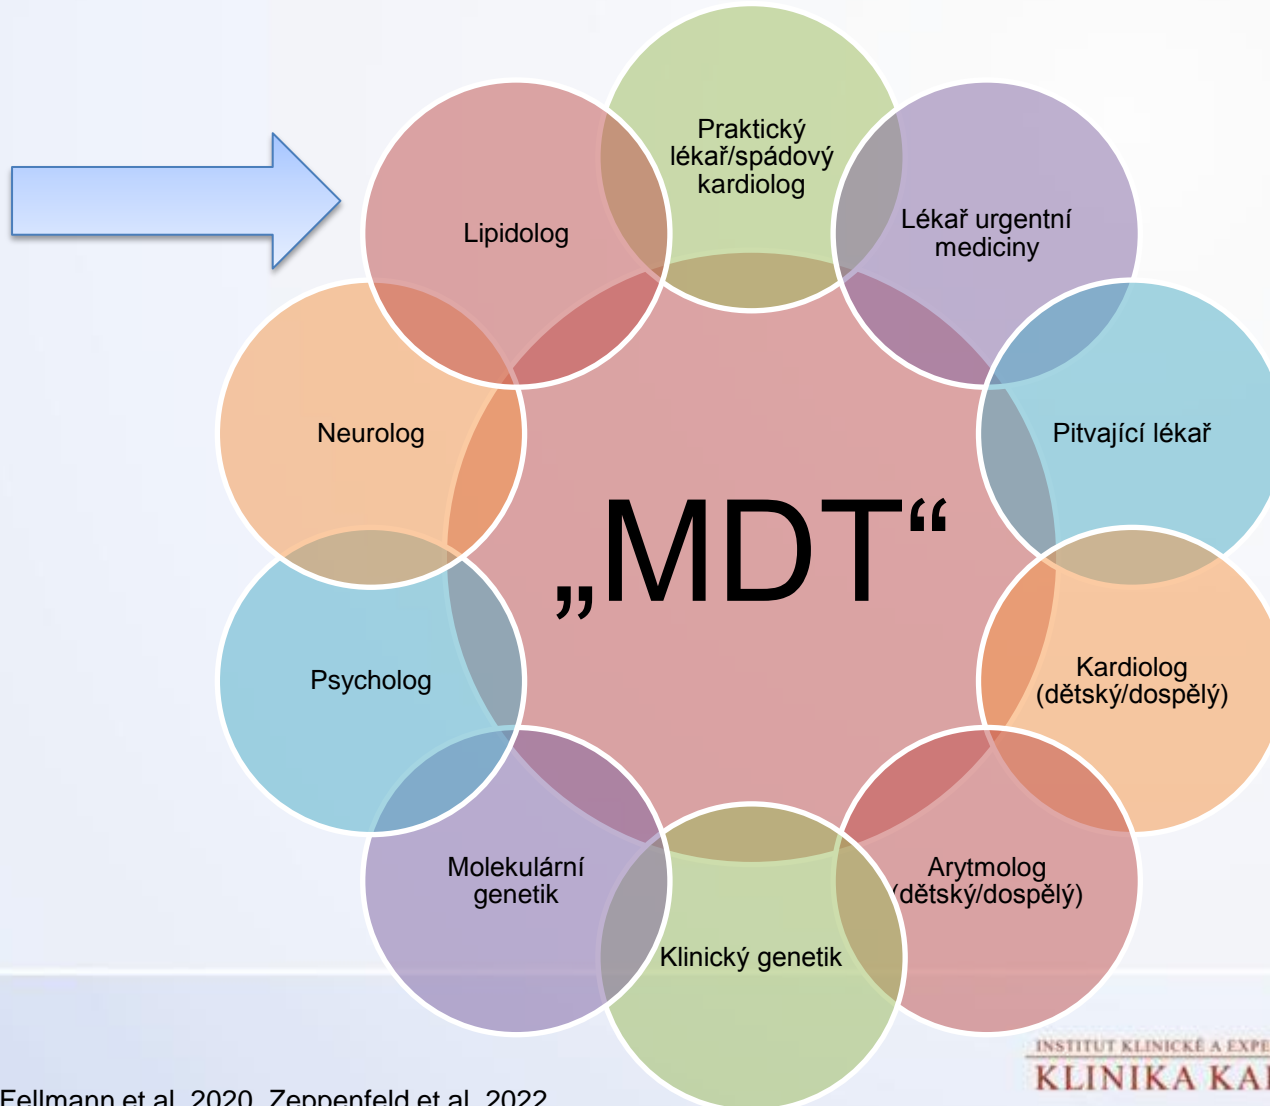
Praktický lékař/spádový kardiolog

Lékař urgentní mediciny

Lipidolog

Neurolog

Pitvající lékař

„MDT“

Kardiolog (dětský/dospělý)

Psycholog

Molekulární genetik

Arytmolog (dětský/dospělý)

Klinický genetik

Fellmann et al. 2020, Zeppenfeld et al. 2022

INSTITUT KLINICKÉ A EXPE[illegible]
KLINIKA KA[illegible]